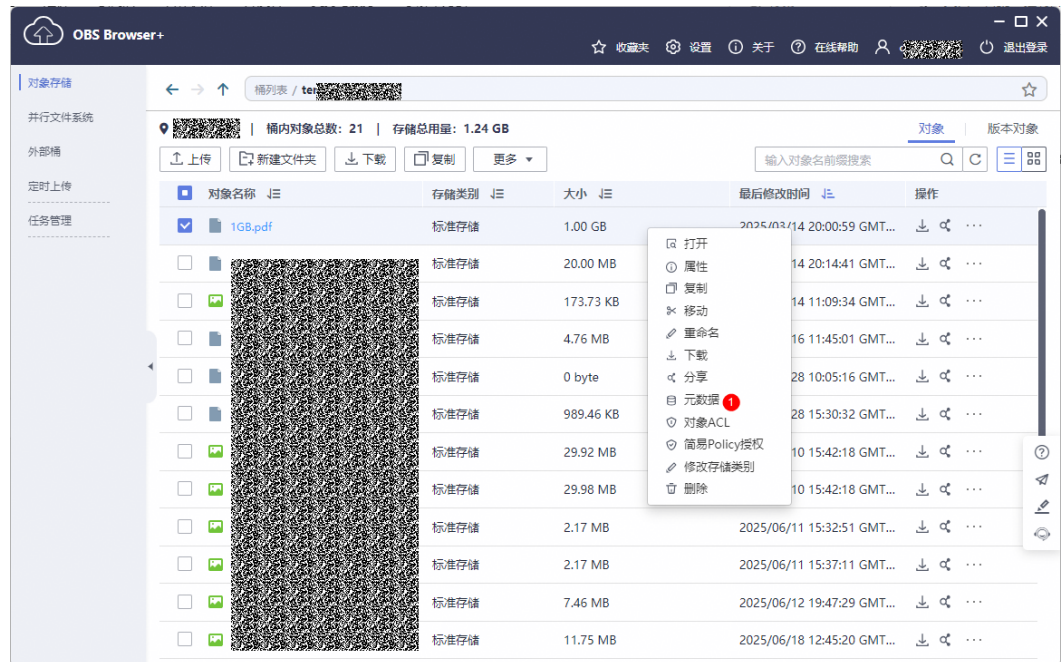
OBS Browser+

收藏夹 设置 关于 在线帮助 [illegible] 退出登录

对象存储
并行文件系统
外部桶
定时上传
任务管理

桶列表 / te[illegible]

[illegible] | 桶内对象总数：21 | 存储总用量：1.24 GB

对象 版本对象

上传 新建文件夹 下载 复制 更多

输入对象名前缀搜索

| 对象名称 | 存储类别 | 大小 | 最后修改时间 | 操作 |
|---|---|---|---|---|
| 1GB.pdf | 标准存储 | 1.00 GB | 2025/03/14 20:00:59 GMT... | |
| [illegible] | 标准存储 | 20.00 MB | 14 20:14:41 GMT... | |
| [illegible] | 标准存储 | 173.73 KB | 14 11:09:34 GMT... | |
| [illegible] | 标准存储 | 4.76 MB | 16 11:45:01 GMT... | |
| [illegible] | 标准存储 | 0 byte | 28 10:05:16 GMT... | |
| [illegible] | 标准存储 | 989.46 KB | 28 15:30:32 GMT... | |
| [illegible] | 标准存储 | 29.92 MB | 10 15:42:18 GMT... | |
| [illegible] | 标准存储 | 29.98 MB | 10 15:42:18 GMT... | |
| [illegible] | 标准存储 | 2.17 MB | 2025/06/11 15:32:51 GMT... | |
| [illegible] | 标准存储 | 2.17 MB | 2025/06/11 15:37:11 GMT... | |
| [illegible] | 标准存储 | 7.46 MB | 2025/06/12 19:47:29 GMT... | |
| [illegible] | 标准存储 | 11.75 MB | 2025/06/18 12:45:20 GMT... | |

打开
属性
复制
移动
重命名
下载
分享
元数据 1
对象ACL
简易Policy授权
修改存储类别
删除